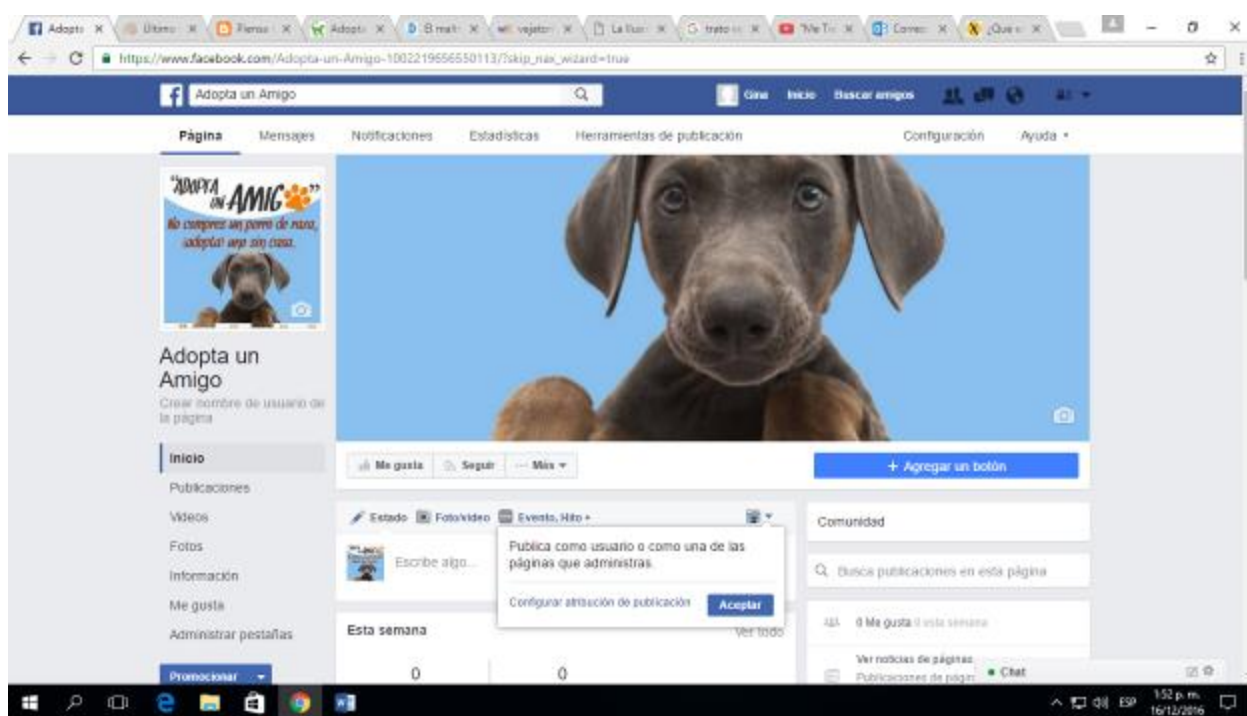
Adopta X | Último X | Piensa X | Adopta X | B math X | vajeta X | La Ilus X | trato X | Me Te X | Correo X | ¿Qué X

https://www.facebook.com/Adopta-un-Amigo-1002219656550113/?skip_nax_wizard=true

Adopta un Amigo

Gina Inicio Buscar amigos

Página Mensajes Notificaciones Estadísticas Herramientas de publicación Configuración Ayuda

"ADOPTA UN AMIGO" No compres un perro de raza, adopta! uno sin casa.

Adopta un Amigo

Crear nombre de usuario de la página

Inicio
Publicaciones
Videos
Fotos
Información
Me gusta
Administrar pestañas

Promocionar

Me gusta Seguir Más

+ Agregar un botón

Estado Foto/video Evento, Hito +

Escribe algo...

Publica como usuario o como una de las páginas que administras.

Configurar atribución de publicación Aceptar

Comunidad

Busca publicaciones en esta página

Esta semana Ver todo

0 0

0 Me gusta 0 esta semana

Ver noticias de páginas
Publicaciones de págin

Chat

ESP 1:52 p. m. 16/12/2016